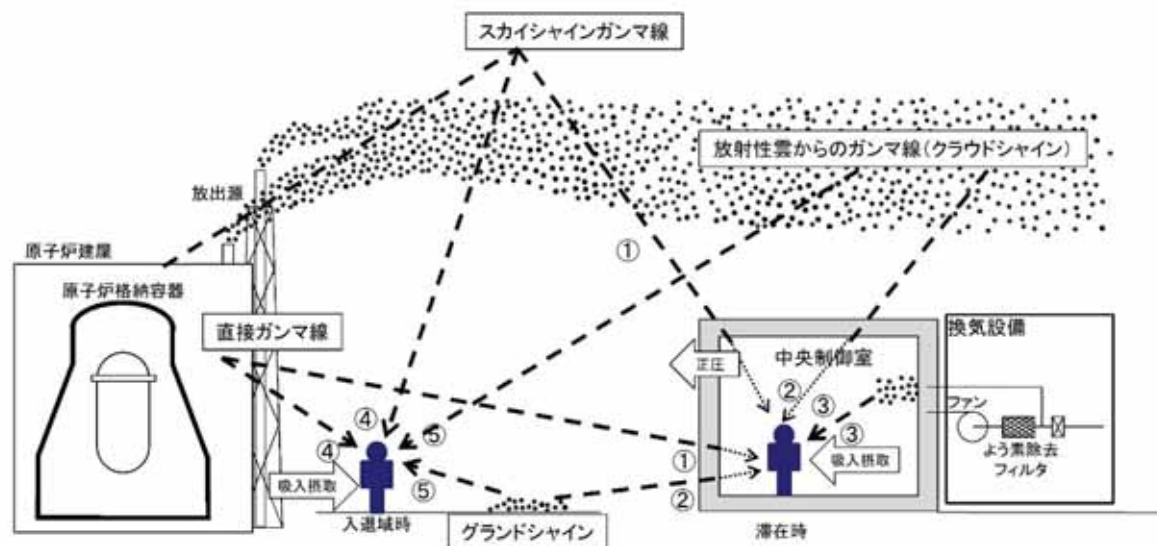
スカイシャインガンマ線

放射性雲からのガンマ線(クラウドシャイン)

放出源

原子炉建屋

原子炉格納容器

①

直接ガンマ線

換気設備

中央制御室

正圧

②

③

ファン

④

⑤

③

④

①

吸入摂取

よう素除去フィルタ

吸入摂取

⑤

②

入退域時

グランドシャイン

滞在時